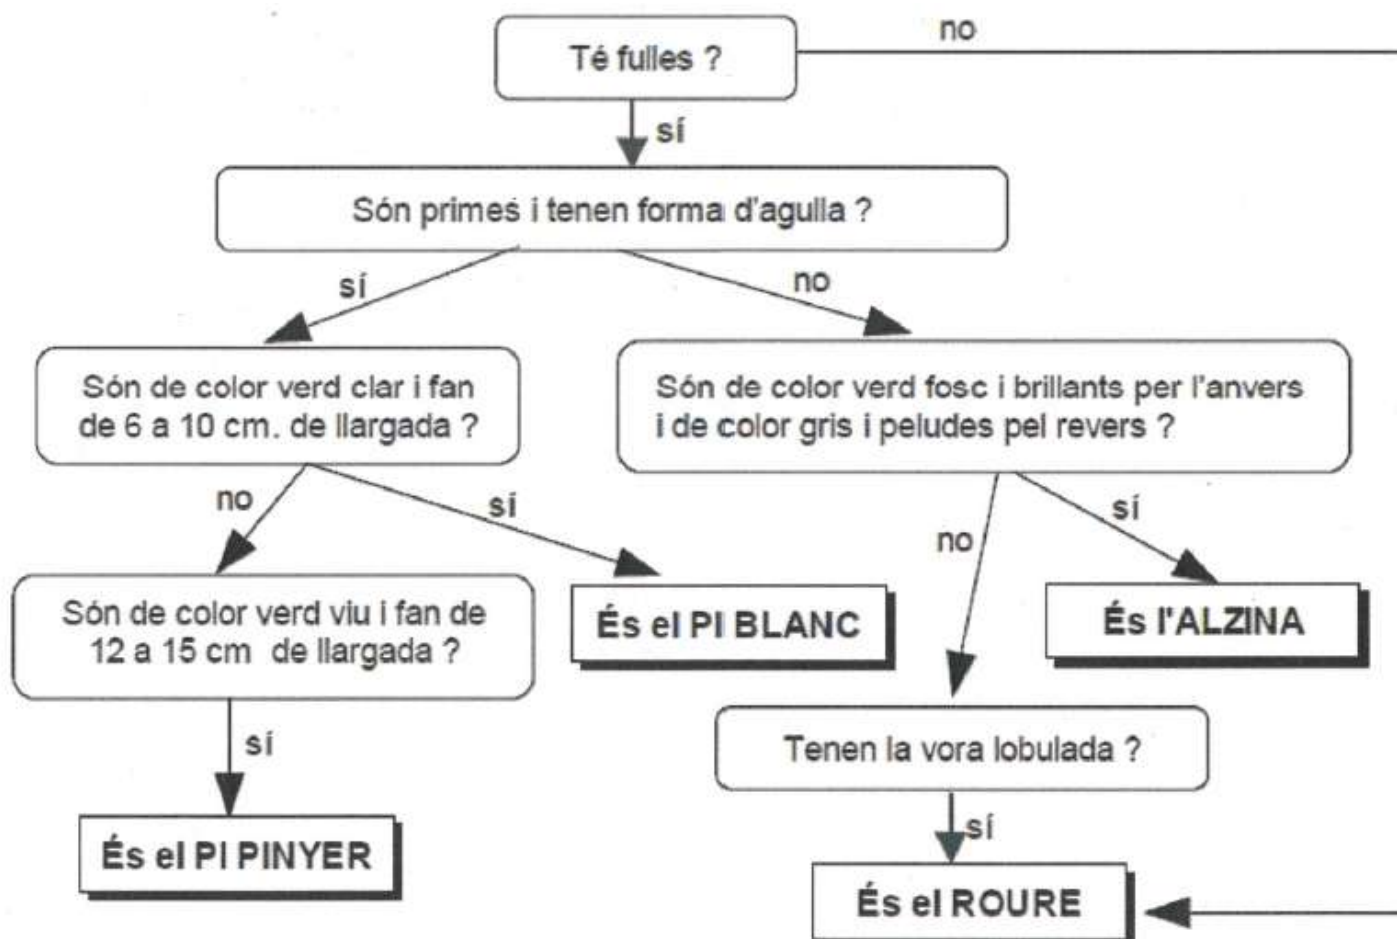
Té fulles ?

no

sí

Són primes i tenen forma d'agulla ?

sí

no

Són de color verd clar i fan de 6 a 10 cm. de llargada ?

Són de color verd fosc i brillants per l'anvers i de color gris i peludes pel revers ?

no

sí

no

sí

Són de color verd viu i fan de 12 a 15 cm de llargada ?

És el PI BLANC

És l'ALZINA

sí

Tenen la vora lobulada ?

sí

És el PI PINYER

És el ROURE